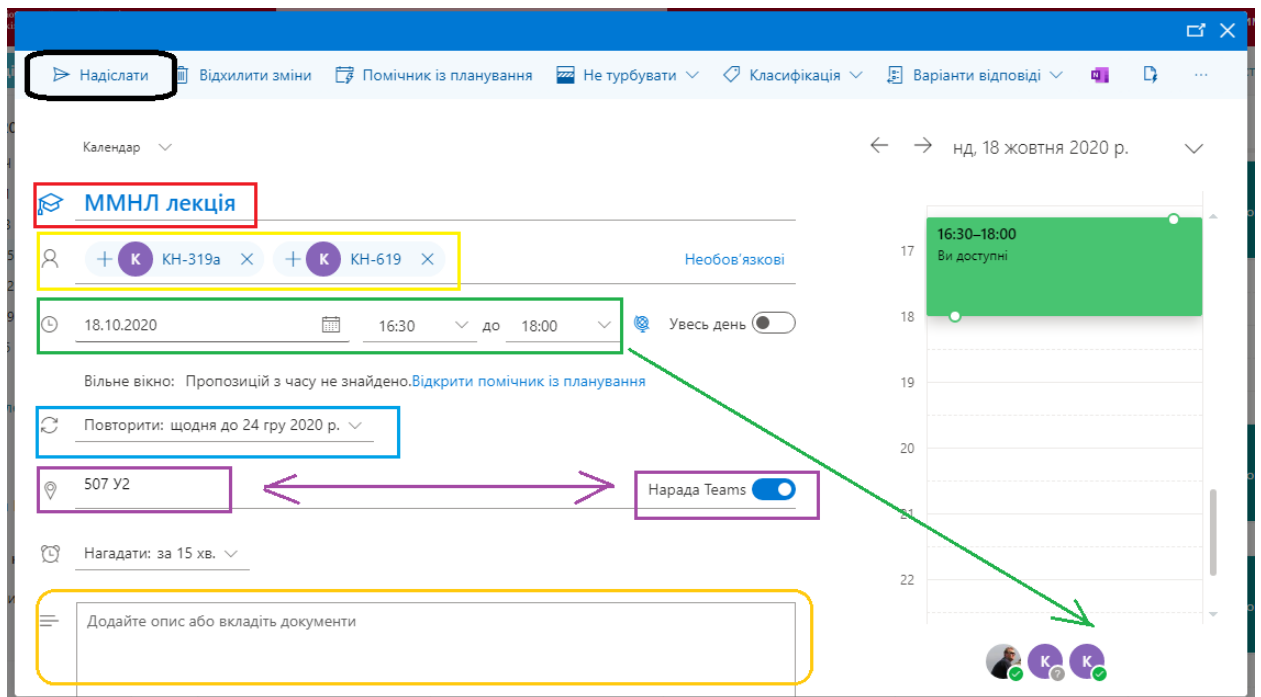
Надіслати | Відхилити зміни | Помічник із планування | Не турбувати | Класифікація | Варіанти відповіді | ···

Календар

нд, 18 жовтня 2020 р.

ММНЛ лекція

K KH-319a
K KH-619
Необов'язкові

18.10.2020 16:30 до 18:00 Увесь день

Вільне вікно: Пропозицій з часу не знайдено. Відкрити помічник із планування

Повторити: щодня до 24 гру 2020 р.

507 У2

Нарада Teams

Нагадати: за 15 хв.

Додайте опис або вкладіть документи

17
16:30–18:00
Ви доступні
18
19
20
21
22

K K